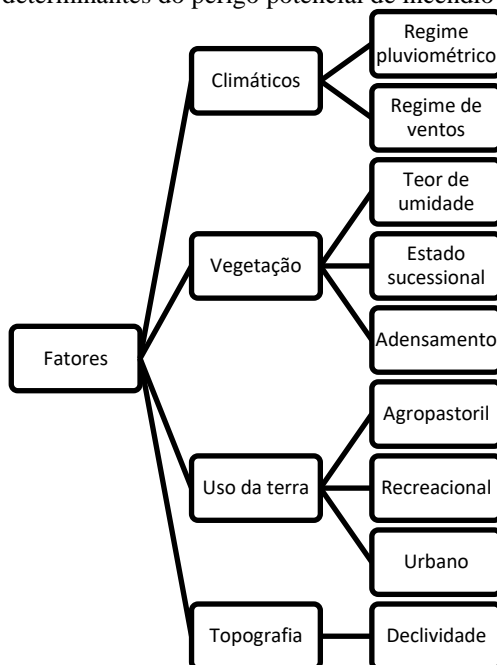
determinantes do perigo potencial de incêndio

Fatores

Climáticos

Regime pluviométrico

Regime de ventos

Vegetação

Teor de umidade

Estado sucessional

Adensamento

Uso da terra

Agropastoril

Recreacional

Urbano

Topografia

Declividade